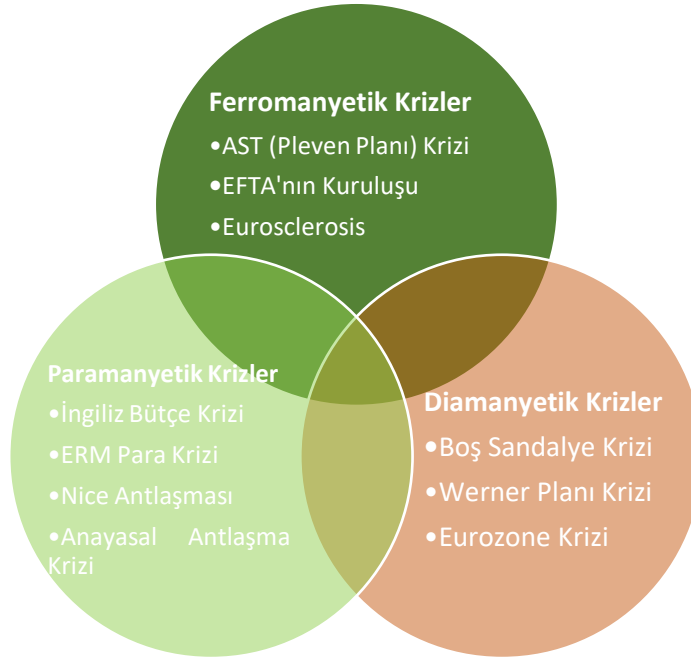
Ferromanyetik Krizler
•AST (Pleven Planı) Krizi
•EFTA'nın Kuruluşu
•Eurosclerosis

Paramanyetik Krizler
•İngiliz Bütçe Krizi
•ERM Para Krizi
•Nice Antlaşması
•Anayasal Antlaşma Krizi

Diamanyetik Krizler
•Boş Sandalye Krizi
•Werner Planı Krizi
•Eurozone Krizi